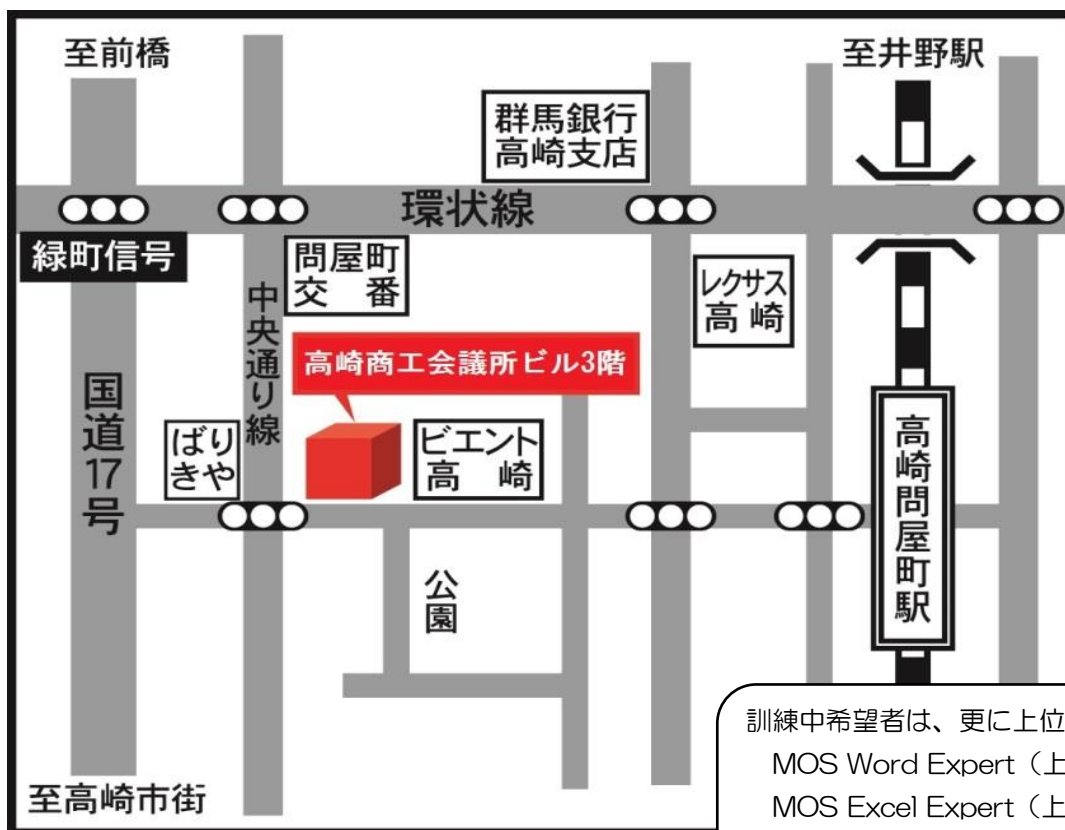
至前橋

至井野駅

群馬銀行
高崎支店

環状線

緑町信号

問屋町
交　番

中央通り線

レクサス
高崎

高崎商工会議所ビル3階

国道17号

ばりきや

ビエント
高　崎

高崎問屋町駅

公園

訓練中希望者は、更に上位
MOS Word Expert（上
MOS Excel Expert（上

至高崎市街